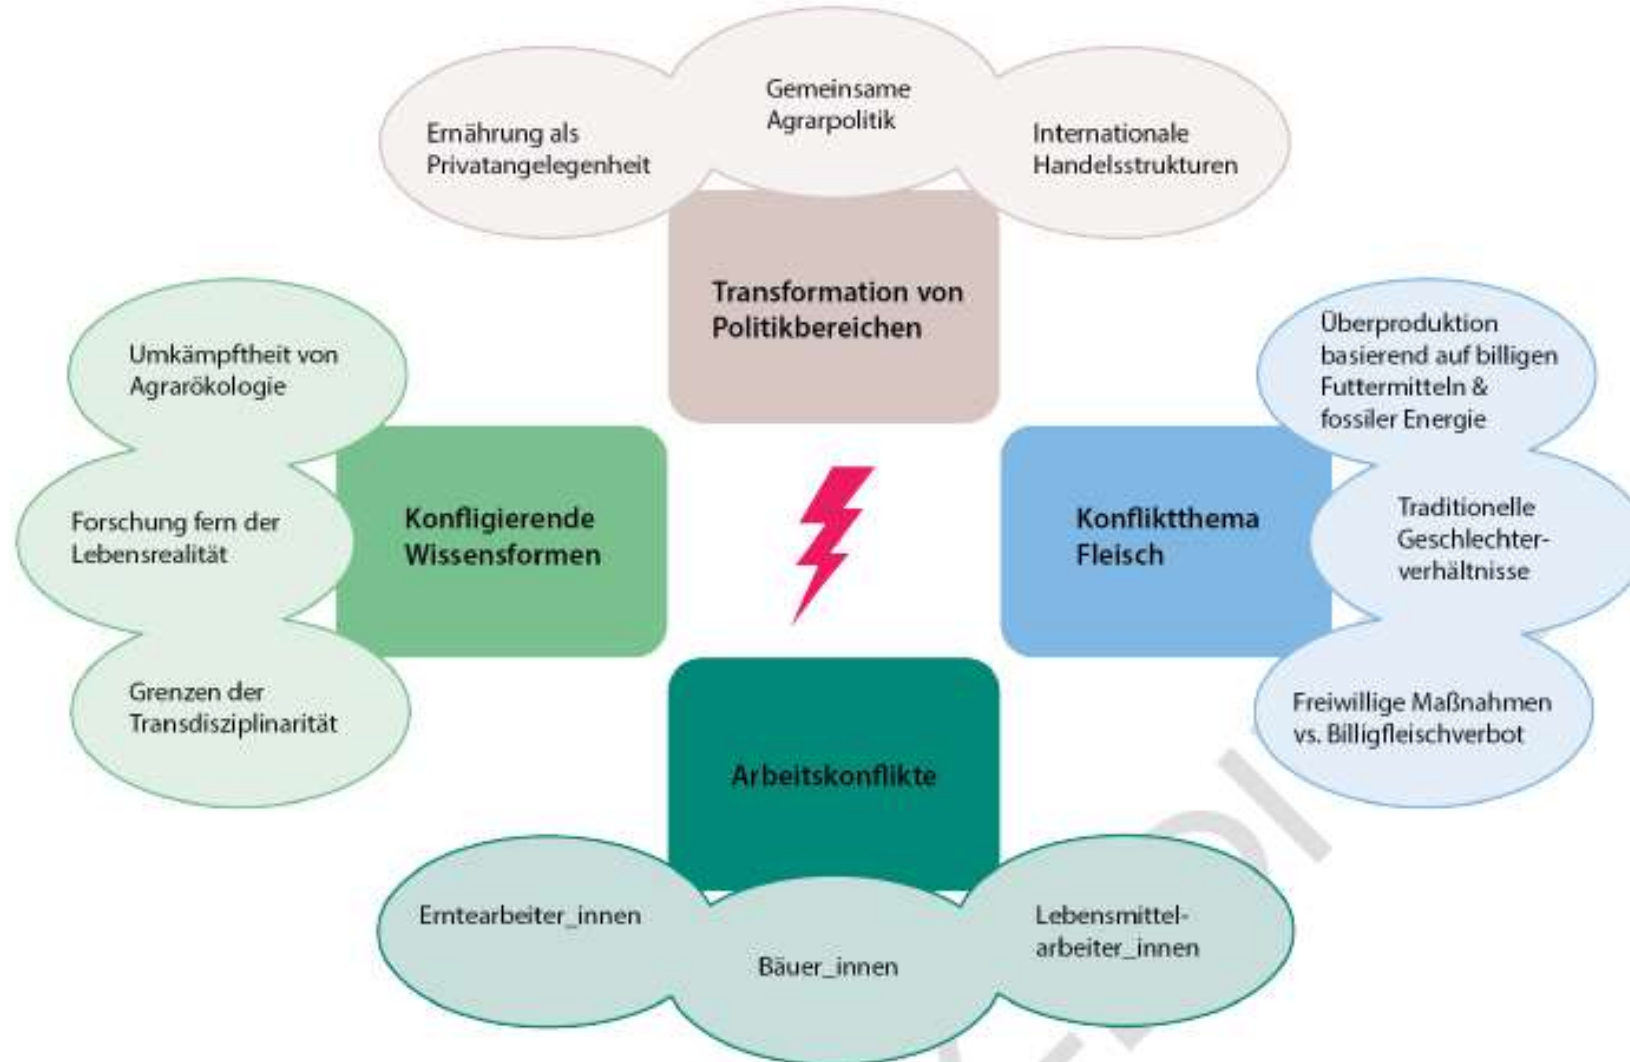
Ernährung als Privatangelegenheit

Gemeinsame Agrarpolitik

Internationale Handelsstrukturen

Transformation von Politikbereichen

Umkämpftheit von Agrarökologie

Forschung fern der Lebensrealität

Grenzen der Transdisziplinarität

Konfligierende Wissensformen

Konfliktthema Fleisch

Überproduktion basierend auf billigen Futtermitteln & fossiler Energie

Traditionelle Geschlechterverhältnisse

Freiwillige Maßnahmen vs. Billigfleischverbot

Arbeitskonflikte

Erntearbeiter_innen

Bäuer_innen

Lebensmittelarbeiter_innen